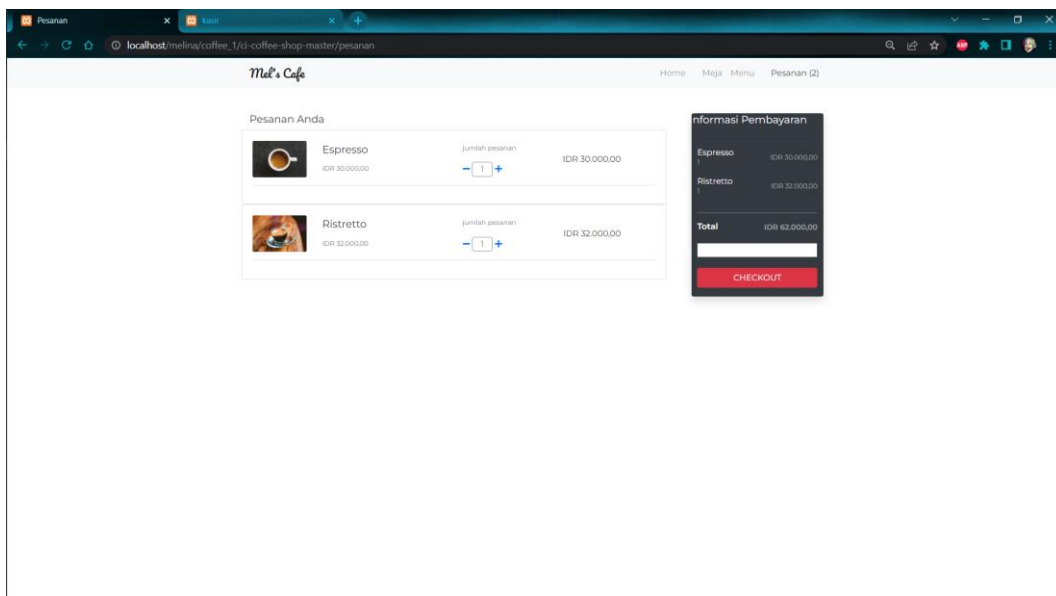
Pesanan
kasir
localhost/melina/coffee_1/ci-coffee-shop-master/pesanan

Mel's Cafe
Home Meja Menu Pesanan (2)

Pesanan Anda

Espresso
IDR 30.000,00
jumlah pesanan
− 1 +
IDR 30.000,00

Ristretto
IDR 32.000,00
jumlah pesanan
− 1 +
IDR 32.000,00

nformasi Pembayaran
Espresso
1
IDR 30.000,00
Ristretto
1
IDR 32.000,00
Total
IDR 62,000,00
CHECKOUT